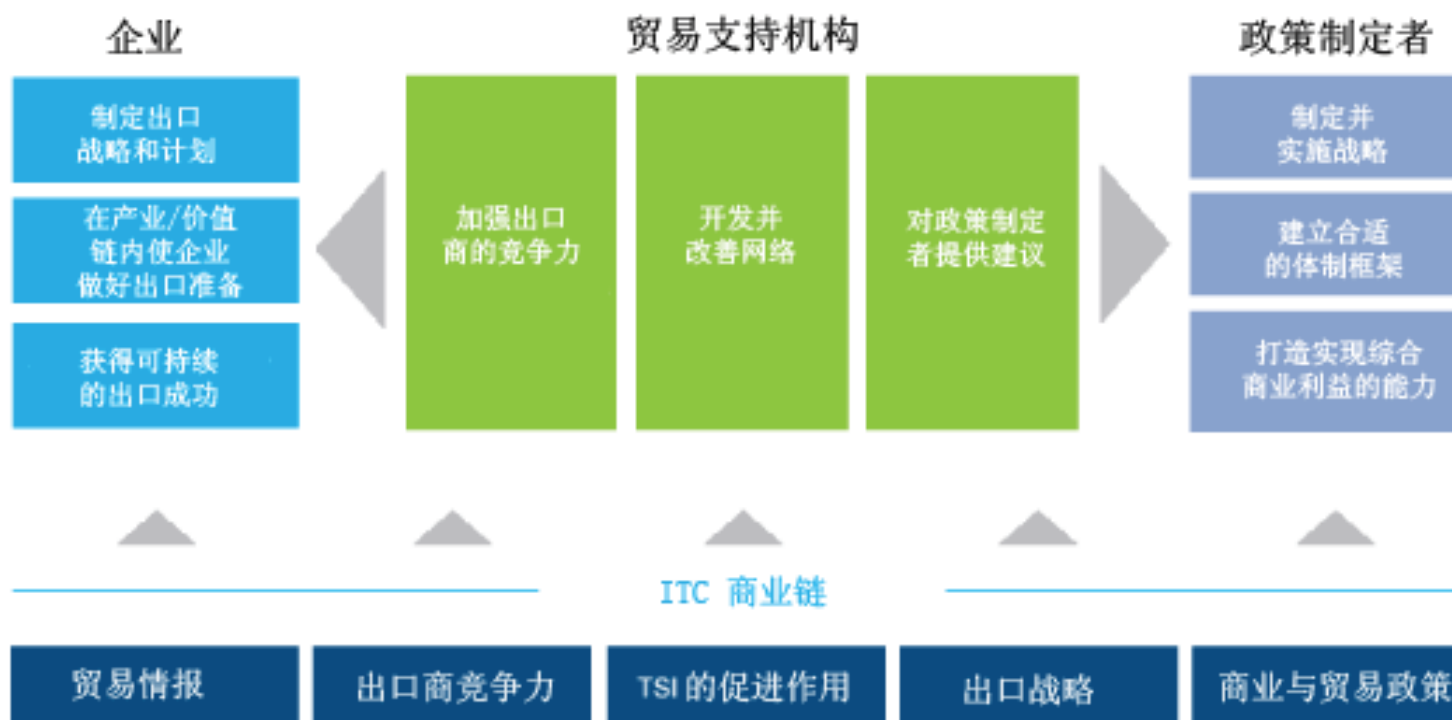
企业

贸易支持机构

政策制定者

制定出口战略和计划

在产业/价值链内使企业做好出口准备

获得可持续的出口成功

加强出口商的竞争力

开发并改善网络

对政策制定者提供建议

制定并实施战略

建立合适的体制框架

打造实现综合商业利益的能力

ITC 商业链

贸易情报

出口商竞争力

TSI的促进作用

出口战略

商业与贸易政策